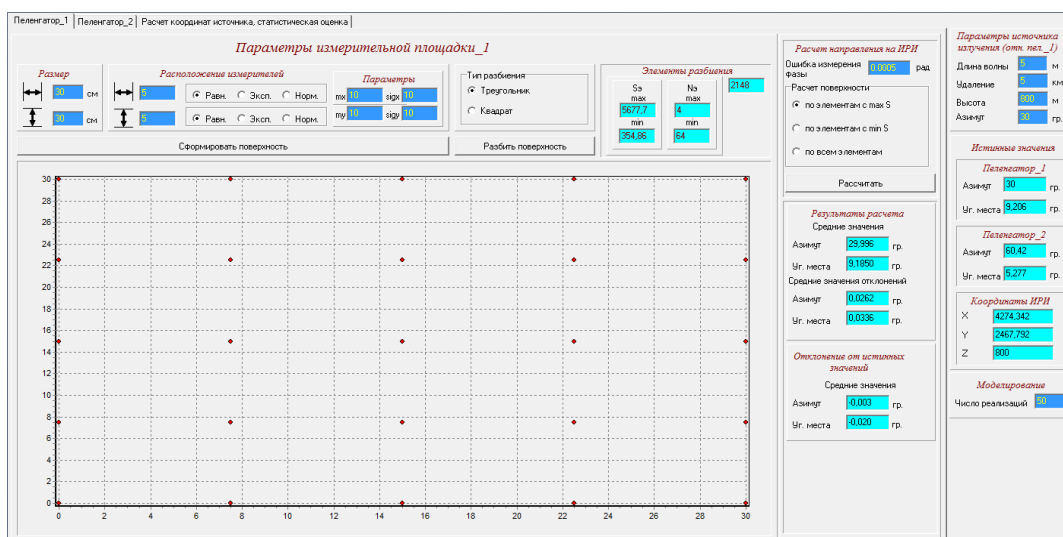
Пеленгатор_1 | Пеленгатор_2 | Расчет координат источника, статистическая оценка

Параметры измерительной площадки_1

Размер
30 см
30 см

Расположение измерителей
5 Равн. Эксп. Норм.
5 Равн. Эксп. Норм.

Параметры
mx 10 sigx 10
my 10 sigy 10

Тип разбиения
Треугольник
Квадрат

Элементы разбиения
Sэ max 5677,7 min 354,86
Nэ max 4 min 64
2148

Сформировать поверхность

Разбить поверхность

30
28
26
24
22
20
18
16
14
12
10
8
6
4
2
0
0 2 4 6 8 10 12 14 16 18 20 22 24 26 28 30

Расчет направления на ИРИ
Ошибка измерения фазы 0,0005 рад
Расчет поверхности
по элементам с max S
по элементам с min S
по всем элементам

Рассчитать

Результаты расчета
Средние значения
Азимут 29,996 гр.
Уг. места 9,1850 гр.
Средние значения отклонений
Азимут 0,0262 гр.
Уг. места 0,0336 гр.

Отклонение от истинных значений
Средние значения
Азимут -0,003 гр.
Уг. места -0,020 гр.

Параметры источника излучения (отн. пел._1)
Длина волны 5 м
Удаление 5 км
Высота 800 м
Азимут 30 гр.

Истинные значения
Пеленгатор_1
Азимут 30 гр.
Уг. места 9,206 гр.
Пеленгатор_2
Азимут 60,42 гр.
Уг. места 5,277 гр.

Координаты ИРИ
X 4274,342
Y 2467,792
Z 800

Моделирование
Число реализаций 50